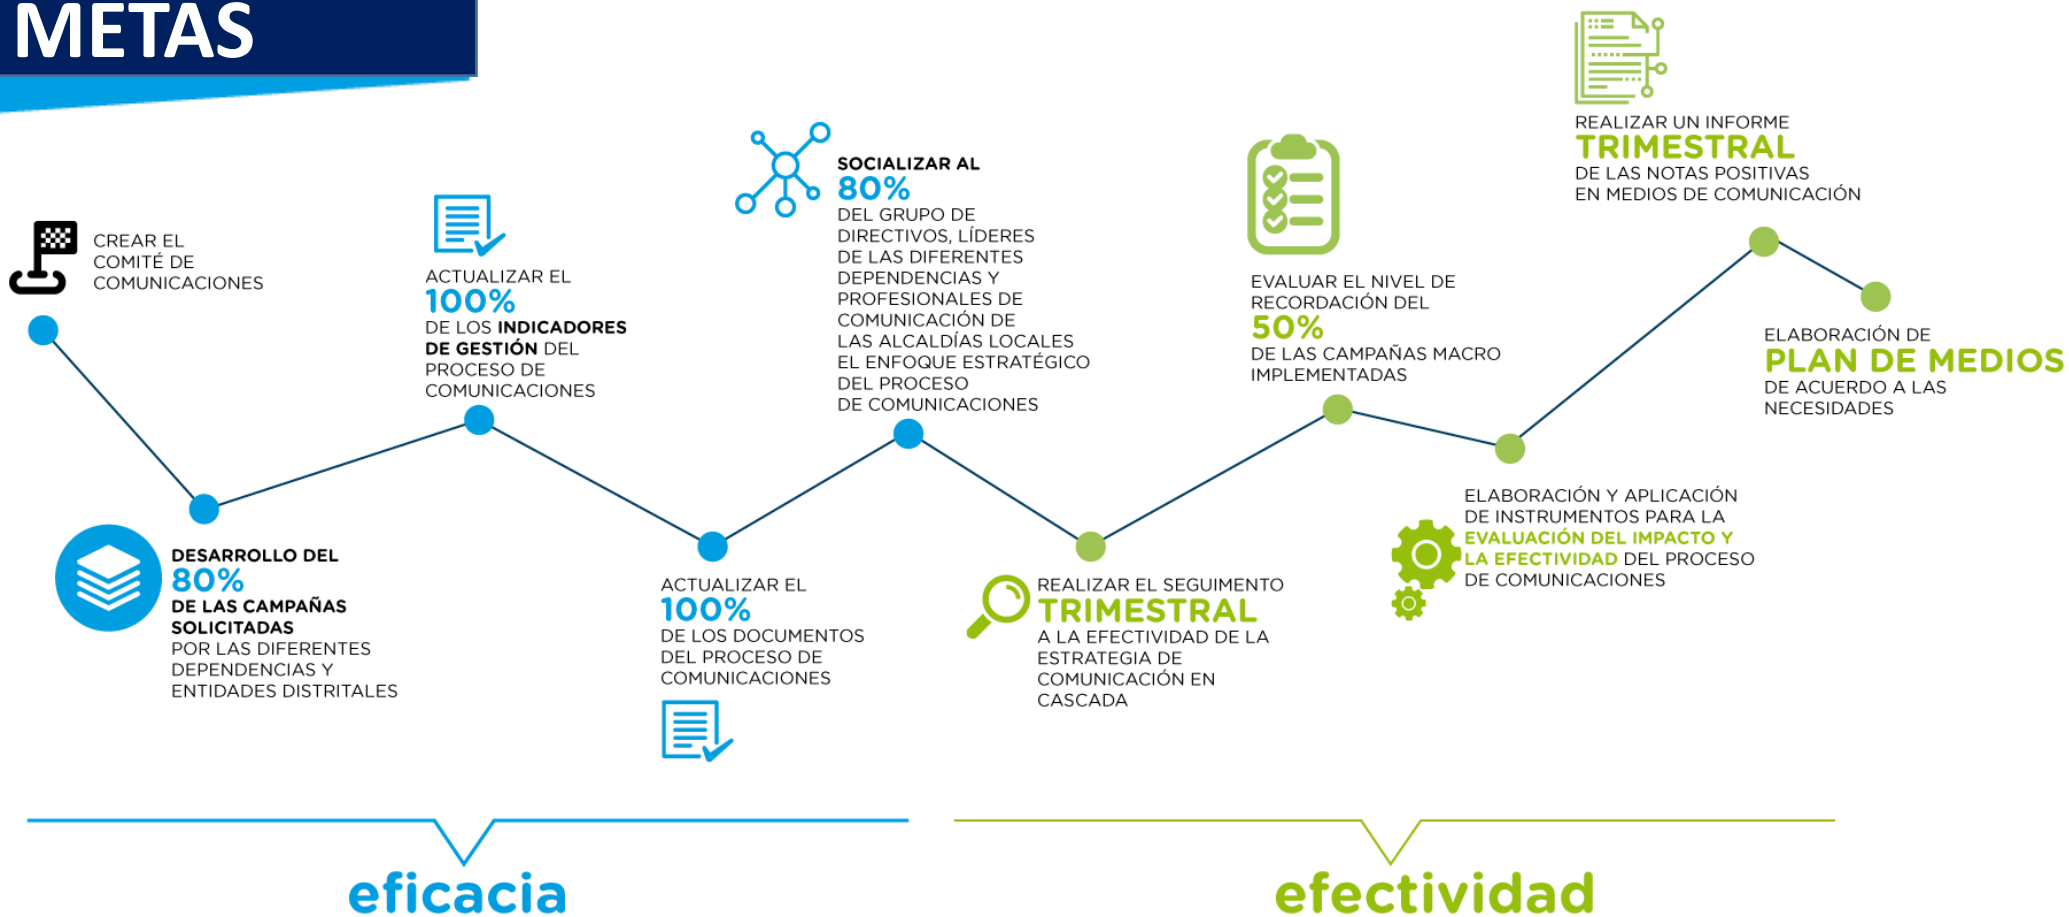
METAS

CREAR EL COMITÉ DE COMUNICACIONES

DESARROLLO DEL 80% DE LAS CAMPAÑAS SOLICITADAS POR LAS DIFERENTES DEPENDENCIAS Y ENTIDADES DISTRITALES

ACTUALIZAR EL 100% DE LOS INDICADORES DE GESTIÓN DEL PROCESO DE COMUNICACIONES

ACTUALIZAR EL 100% DE LOS DOCUMENTOS DEL PROCESO DE COMUNICACIONES

SOCIALIZAR AL 80% DEL GRUPO DE DIRECTIVOS, LÍDERES DE LAS DIFERENTES DEPENDENCIAS Y PROFESIONALES DE COMUNICACIÓN DE LAS ALCALDÍAS LOCALES EL ENFOQUE ESTRATÉGICO DEL PROCESO DE COMUNICACIONES

REALIZAR EL SEGUIMENTO TRIMESTRAL A LA EFECTIVIDAD DE LA ESTRATEGIA DE COMUNICACIÓN EN CASCADA

EVALUAR EL NIVEL DE RECORDACIÓN DEL 50% DE LAS CAMPAÑAS MACRO IMPLEMENTADAS

ELABORACIÓN Y APLICACIÓN DE INSTRUMENTOS PARA LA EVALUACIÓN DEL IMPACTO Y LA EFECTIVIDAD DEL PROCESO DE COMUNICACIONES

REALIZAR UN INFORME TRIMESTRAL DE LAS NOTAS POSITIVAS EN MEDIOS DE COMUNICACIÓN

ELABORACIÓN DE PLAN DE MEDIOS DE ACUERDO A LAS NECESIDADES

eficacia

efectividad